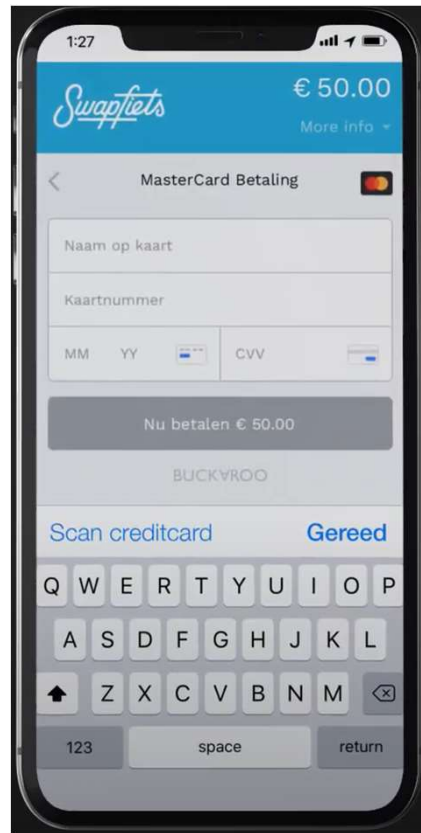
1:27

Swapfiets

€ 50.00

More info

MasterCard Betaling

Naam op kaart

Kaartnummer

MM YY

CVV

Nu betalen € 50.00

BUCKAROO

Scan creditcard

Gereed

Q W E R T Y U I O P

A S D F G H J K L

Z X C V B N M

123

space

return